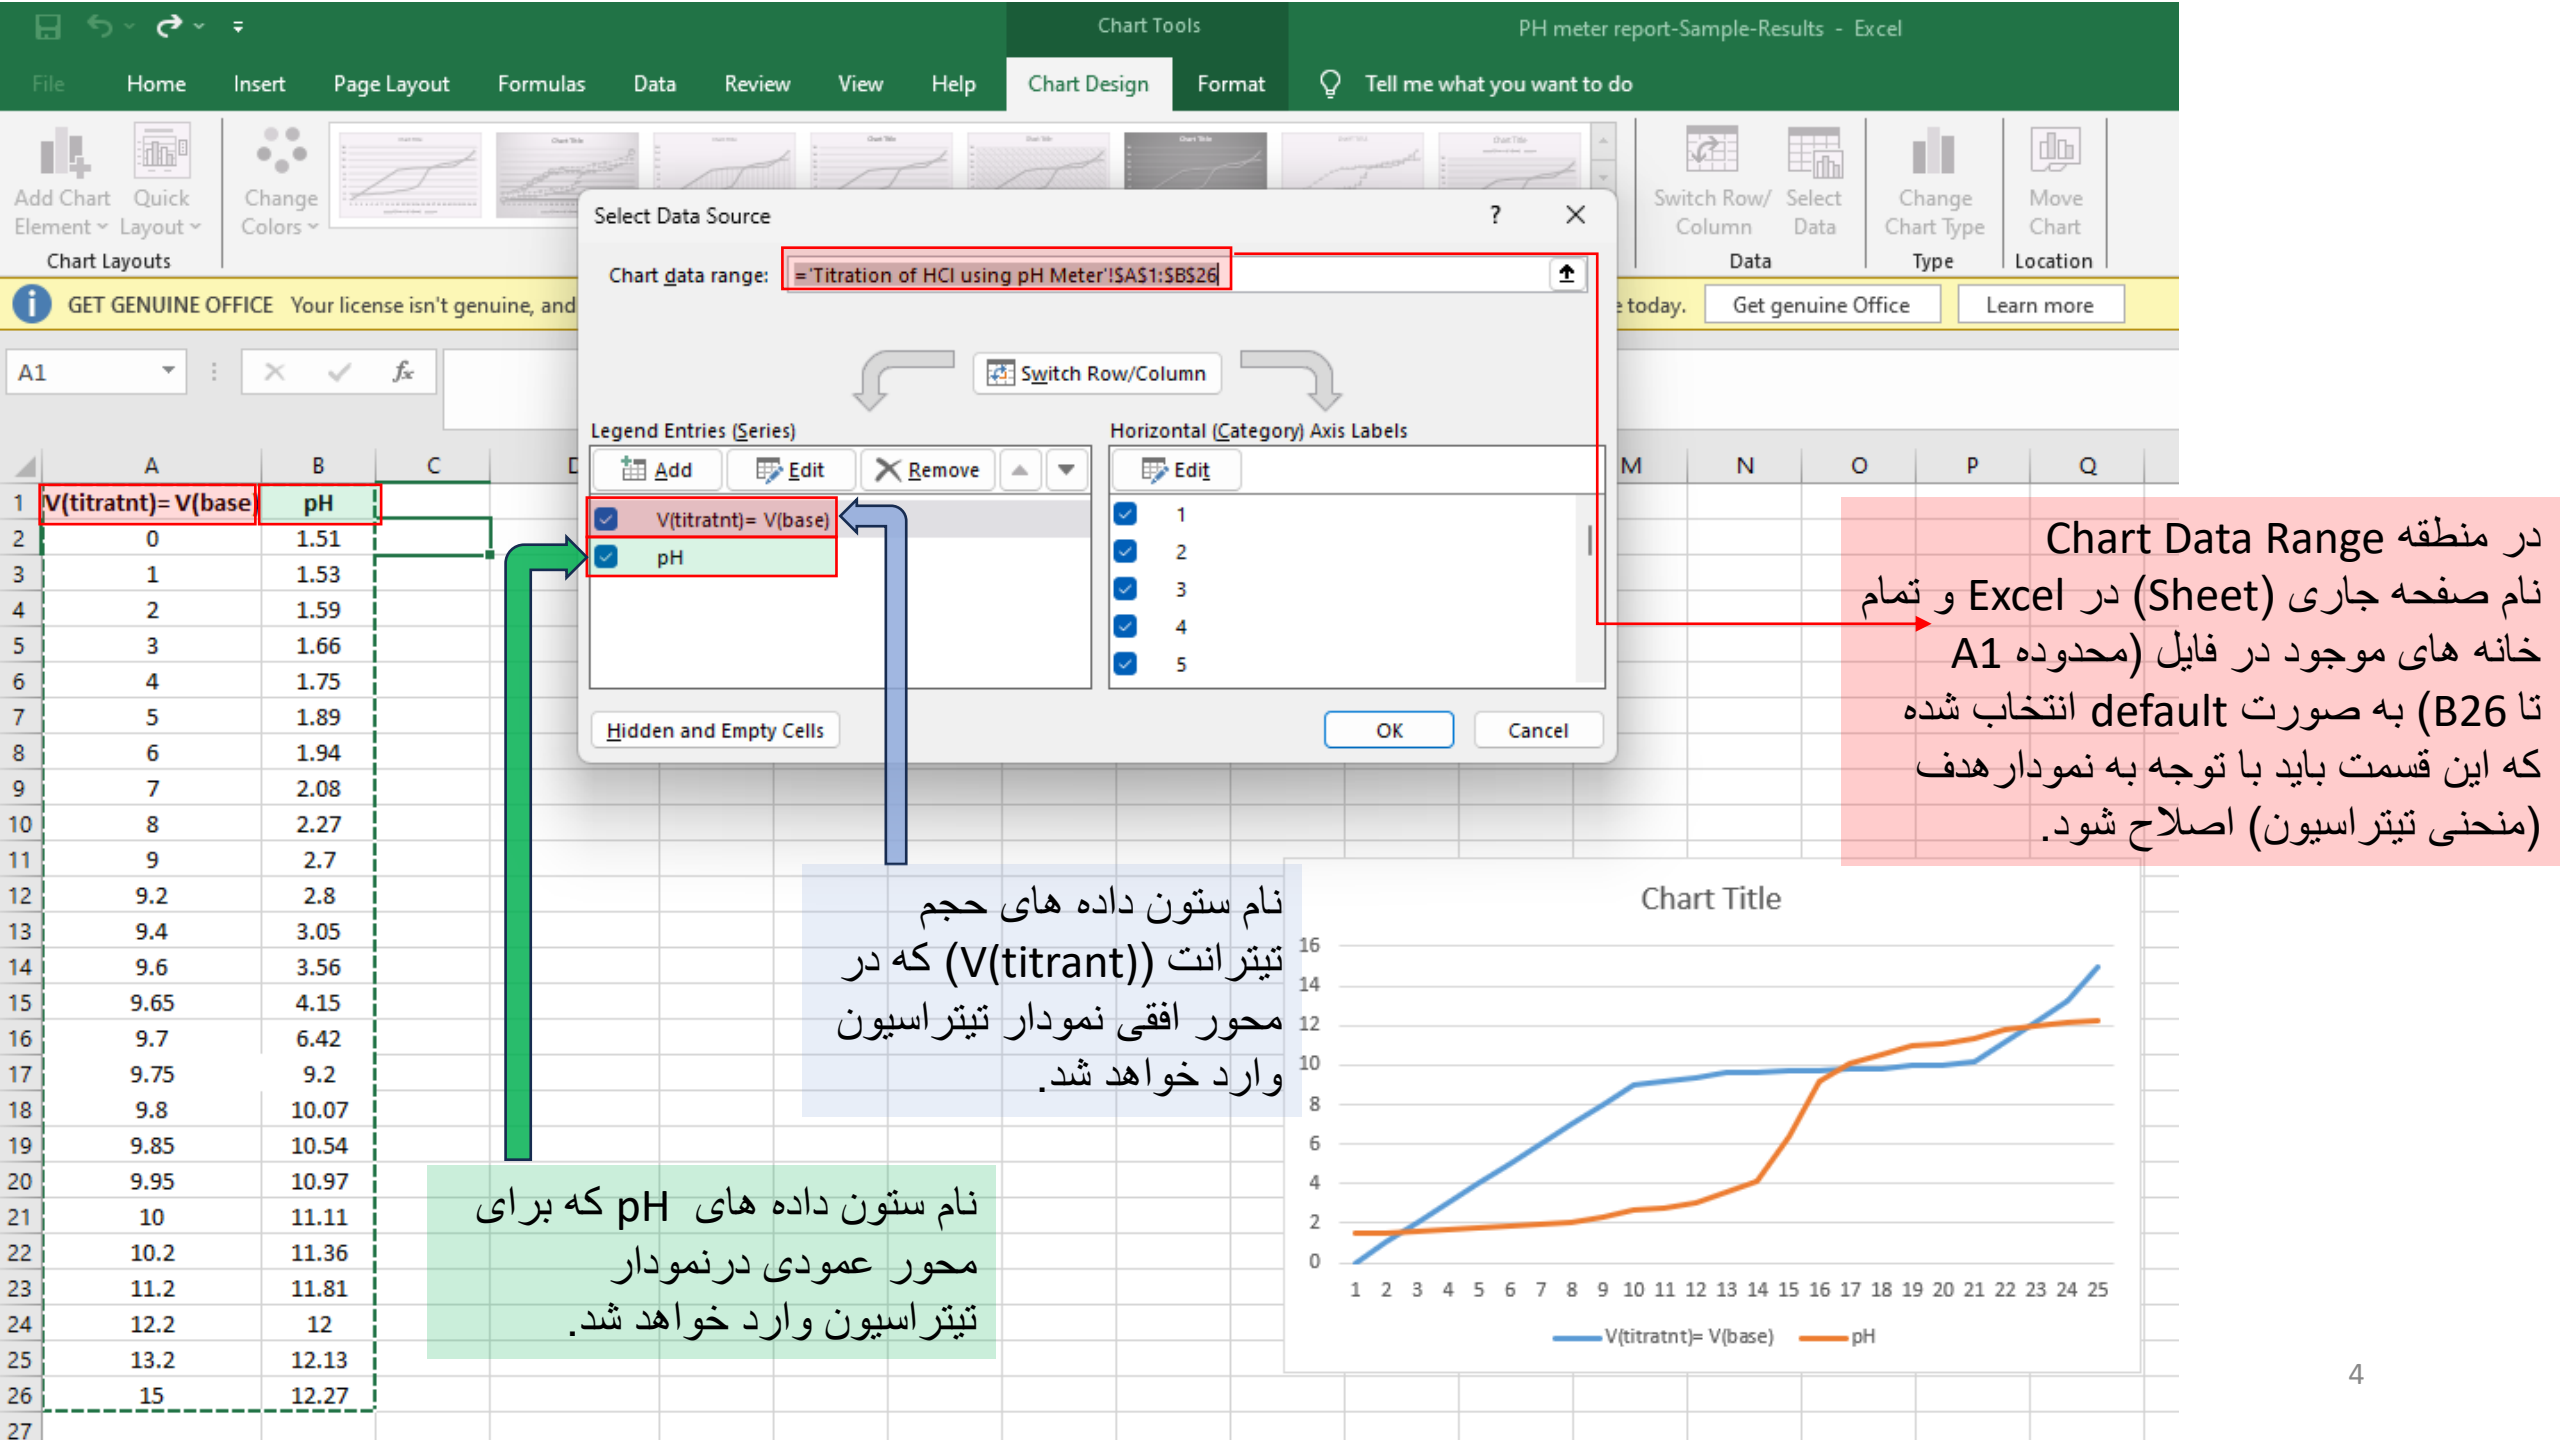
Chart Tools
PH meter report-Sample-Results - Excel

File Home Insert Page Layout Formulas Data Review View Help Chart Design Format Tell me what you want to do

Add Chart Element
Quick Layout
Change Colors
Chart Layouts
Switch Row/ Column
Select Data
Data
Change Chart Type
Type
Move Chart
Location

GET GENUINE OFFICE Your license isn't genuine, and
today. Get genuine Office Learn more

A1

Select Data Source ? ✕
Chart data range: ='Titration of HCl using pH Meter'!$A$1:$B$26
Switch Row/Column
Legend Entries (Series)
Add Edit Remove
V(titratnt)= V(base)
pH
Horizontal (Category) Axis Labels
Edit
1
2
3
4
5
Hidden and Empty Cells
OK Cancel

| | A | B | C |
|---|---|---|---|
| 1 | V(titratnt)= V(base | pH | |
| 2 | 0 | 1.51 | |
| 3 | 1 | 1.53 | |
| 4 | 2 | 1.59 | |
| 5 | 3 | 1.66 | |
| 6 | 4 | 1.75 | |
| 7 | 5 | 1.89 | |
| 8 | 6 | 1.94 | |
| 9 | 7 | 2.08 | |
| 10 | 8 | 2.27 | |
| 11 | 9 | 2.7 | |
| 12 | 9.2 | 2.8 | |
| 13 | 9.4 | 3.05 | |
| 14 | 9.6 | 3.56 | |
| 15 | 9.65 | 4.15 | |
| 16 | 9.7 | 6.42 | |
| 17 | 9.75 | 9.2 | |
| 18 | 9.8 | 10.07 | |
| 19 | 9.85 | 10.54 | |
| 20 | 9.95 | 10.97 | |
| 21 | 10 | 11.11 | |
| 22 | 10.2 | 11.36 | |
| 23 | 11.2 | 11.81 | |
| 24 | 12.2 | 12 | |
| 25 | 13.2 | 12.13 | |
| 26 | 15 | 12.27 | |
| 27 | | | |

M N O P Q

در منطقه Chart Data Range نام صفحه جاری (Sheet) در Excel و تمام خانه های موجود در فایل (محدوده A1 تا B26) به صورت default انتخاب شده که این قسمت باید با توجه به نمودارهدف (منحنی تیتراسیون) اصلاح شود.

نام ستون داده های حجم تیترانت (V(titrant)) که در محور افقی نمودار تیتراسیون وارد خواهد شد.

نام ستون داده های pH که برای محور عمودی درنمودار تیتراسیون وارد خواهد شد.

Chart Title
16 14 12 10 8 6 4 2 0
1 2 3 4 5 6 7 8 9 10 11 12 13 14 15 16 17 18 19 20 21 22 23 24 25
V(titratnt)= V(base) pH

4